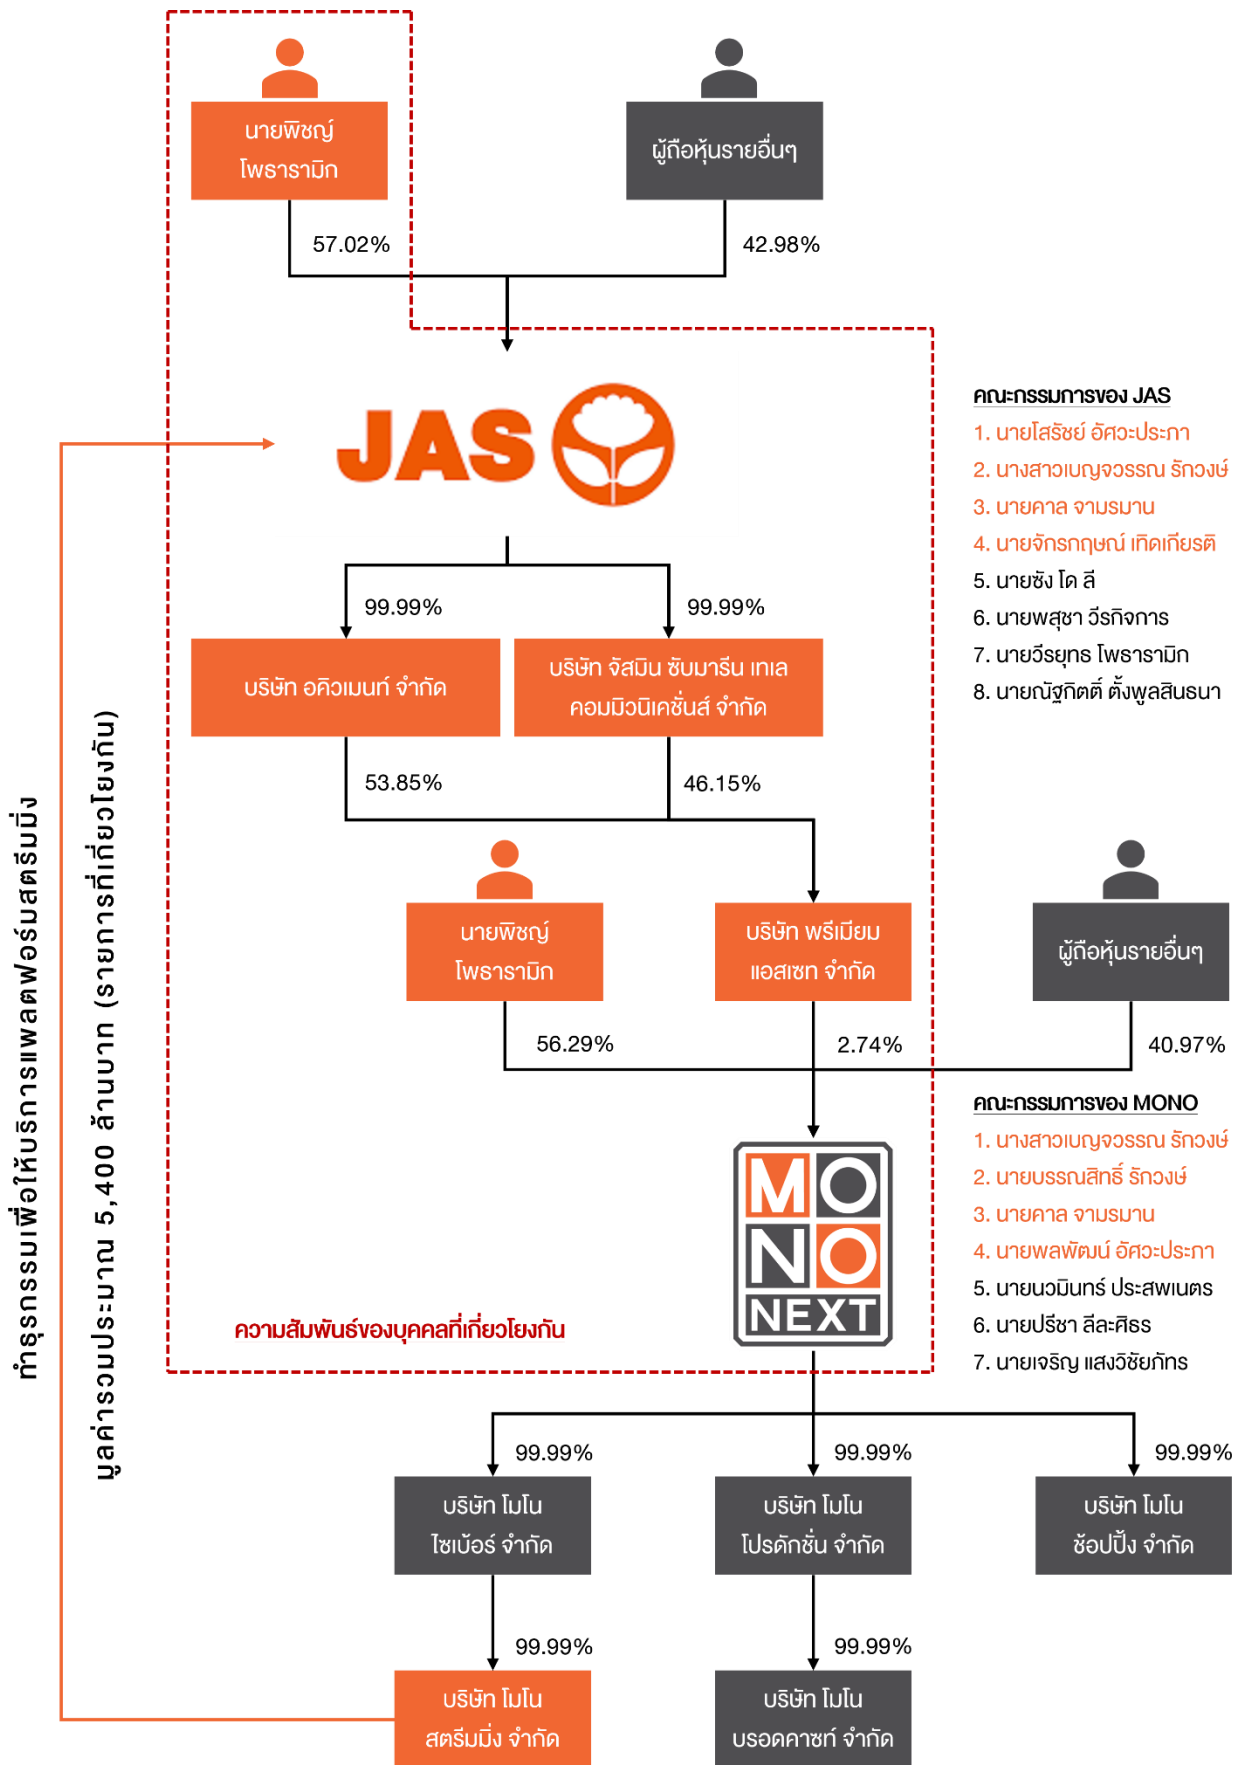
นายพิชญ์ โพธารามิก

ผู้ถือหุ้นรายอื่นๆ

57.02%

42.98%

JAS

คณะกรรมการของ JAS
1. นายโสรัชย์ อัศวะประภา
2. นางสาวเบญจวรรณ รักวงษ์
3. นายคาล จามรมาน
4. นายจักรกฤษณ์ เทิดเกียรติ
5. นายซัง โด ลี
6. นายพสุชา วีรกิจการ
7. นายวีรยุทธ โพธารามิก
8. นายณัฐกิตติ์ ตั้งพูลสินธนา

99.99%

99.99%

บริษัท อคิวเมนท์ จำกัด

บริษัท จัสมิน ซับมารีน เทเลคอมมิวนิเคชั่นส์ จำกัด

53.85%

46.15%

นายพิชญ์ โพธารามิก

บริษัท พรีเมียม แอสเซท จำกัด

ผู้ถือหุ้นรายอื่นๆ

56.29%

2.74%

40.97%

คณะกรรมการของ MONO
1. นางสาวเบญจวรรณ รักวงษ์
2. นายบรรณสิทธิ์ รักวงษ์
3. นายคาล จามรมาน
4. นายพลพัฒน์ อัศวะประภา
5. นายนวมินทร์ ประสพเนตร
6. นายปรีชา ลีละศิธร
7. นายเจริญ แสงวิชัยภัทร

MONO NEXT

ความสัมพันธ์ของบุคคลที่เกี่ยวโยงกัน

ทำธุรกรรมเพื่อให้บริการแพลตฟอร์มสตรีมมิ่ง

มูลค่ารวมประมาณ 5,400 ล้านบาท (รายการที่เกี่ยวโยงกัน)

99.99%

99.99%

99.99%

บริษัท โมโน ไซเบ้อร์ จำกัด

บริษัท โมโน โปรดักชั่น จำกัด

บริษัท โมโน ช้อปปิ้ง จำกัด

99.99%

99.99%

บริษัท โมโน สตรีมมิ่ง จำกัด

บริษัท โมโน บรอดคาซท์ จำกัด